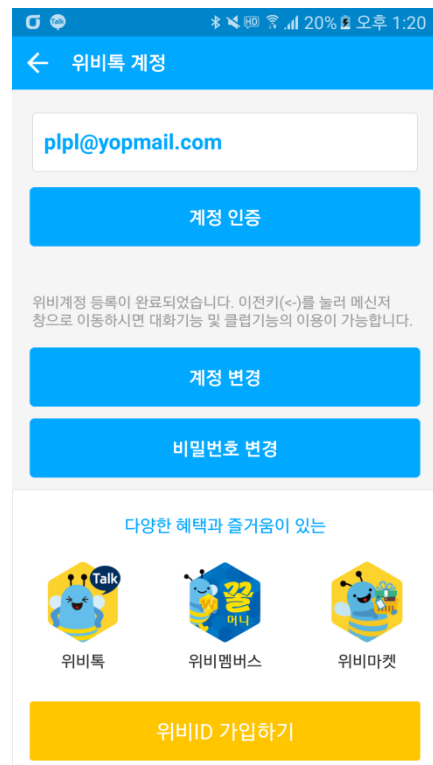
Talk 20% 오후 1:20

위비톡 계정

plpl@yopmail.com

계정 인증

위비계정 등록이 완료되었습니다. 이전키(<-)를 눌러 메신저 창으로 이동하시면 대화기능 및 클럽기능의 이용이 가능합니다.

계정 변경

비밀번호 변경

다양한 혜택과 즐거움이 있는

Talk

꿀 머니

위비톡

위비멤버스

위비마켓

위비ID 가입하기